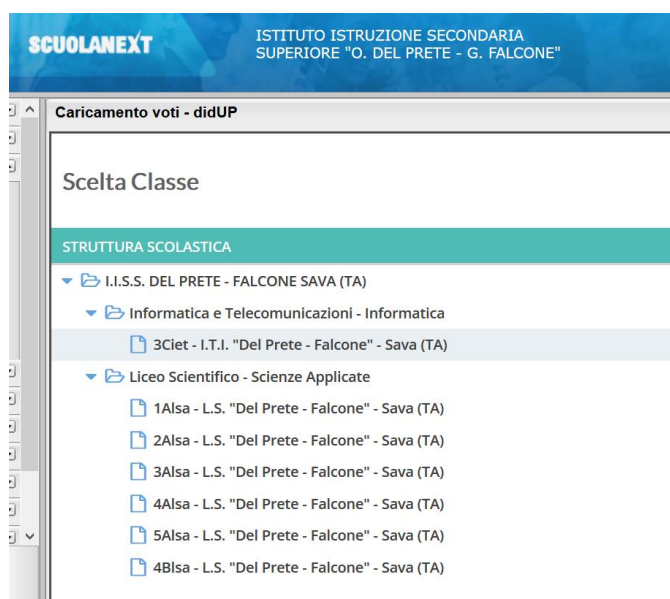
SCUOLANEXT

ISTITUTO ISTRUZIONE SECONDARIA SUPERIORE "O. DEL PRETE - G. FALCONE"

Caricamento voti - didUP

Scelta Classe

STRUTTURA SCOLASTICA

I.I.S.S. DEL PRETE - FALCONE SAVA (TA)

Informatica e Telecomunicazioni - Informatica

3Ciet - I.T.I. "Del Prete - Falcone" - Sava (TA)

Liceo Scientifico - Scienze Applicate

1Alsa - L.S. "Del Prete - Falcone" - Sava (TA)

2Alsa - L.S. "Del Prete - Falcone" - Sava (TA)

3Alsa - L.S. "Del Prete - Falcone" - Sava (TA)

4Alsa - L.S. "Del Prete - Falcone" - Sava (TA)

5Alsa - L.S. "Del Prete - Falcone" - Sava (TA)

4Blsa - L.S. "Del Prete - Falcone" - Sava (TA)